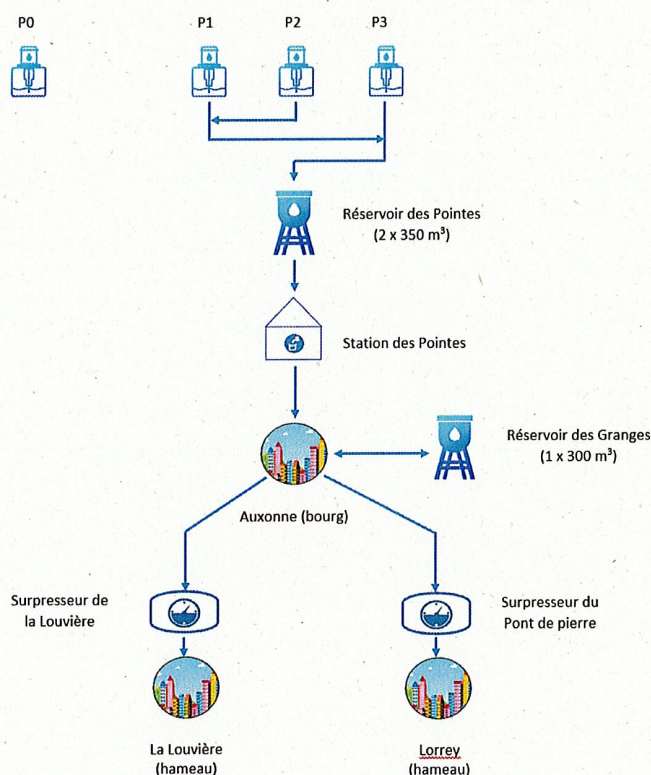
P0

P1

P2

P3

Réservoir des Pointes
(2 x 350 m³)

Station des Pointes

Réservoir des Granges
(1 x 300 m³)

Auxonne (bourg)

Surpresseur de
la Louvière

Surpresseur du
Pont de pierre

La Louvière
(hameau)

Lorrey
(hameau)